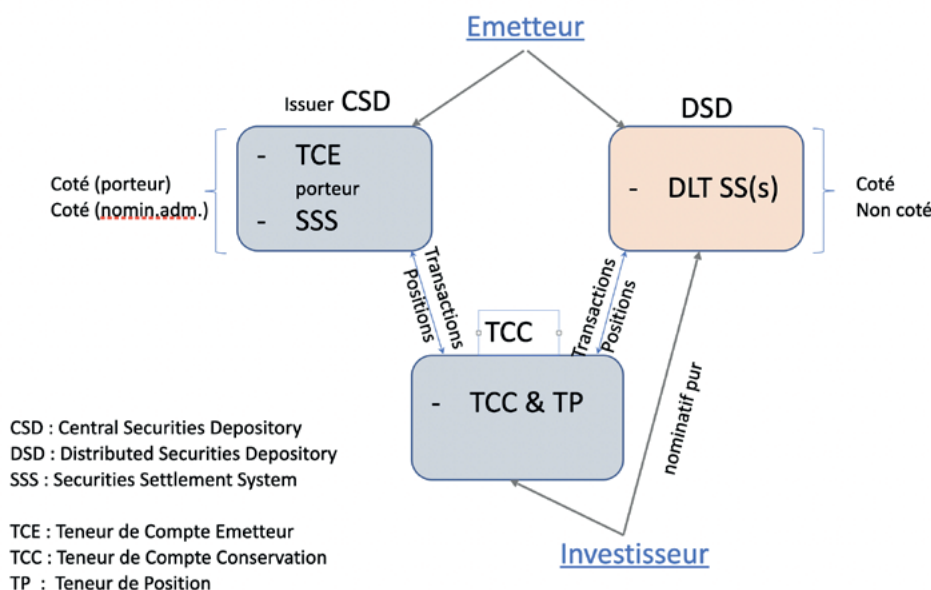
Emetteur

Issuer CSD

- TCE porteur
- SSS

Coté (porteur)
Coté (nomin.adm.)

DSD

- DLT SS(s)

Coté
Non coté

Transactions
Positions

TCC

Transactions
Positions

- TCC & TP

nominatif pur

CSD : Central Securities Depository
DSD : Distributed Securities Depository
SSS : Securities Settlement System

TCE : Teneur de Compte Emetteur
TCC : Teneur de Compte Conservation
TP : Teneur de Position

Investisseur